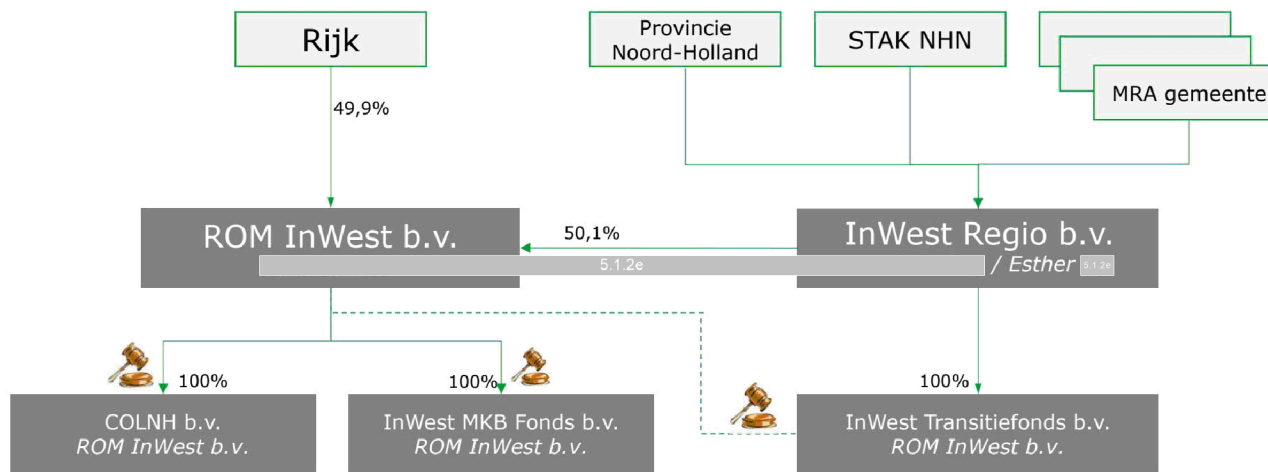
Rijk

Provincie Noord-Holland

STAK NHN

MRA gemeente

49,9%

ROM InWest b.v.

50,1%

InWest Regio b.v.

5.1.2e

/ Esther 5.1.2e

100%

100%

100%

COLNH b.v.
ROM InWest b.v.

InWest MKB Fonds b.v.
ROM InWest b.v.

InWest Transitiefonds b.v.
ROM InWest b.v.